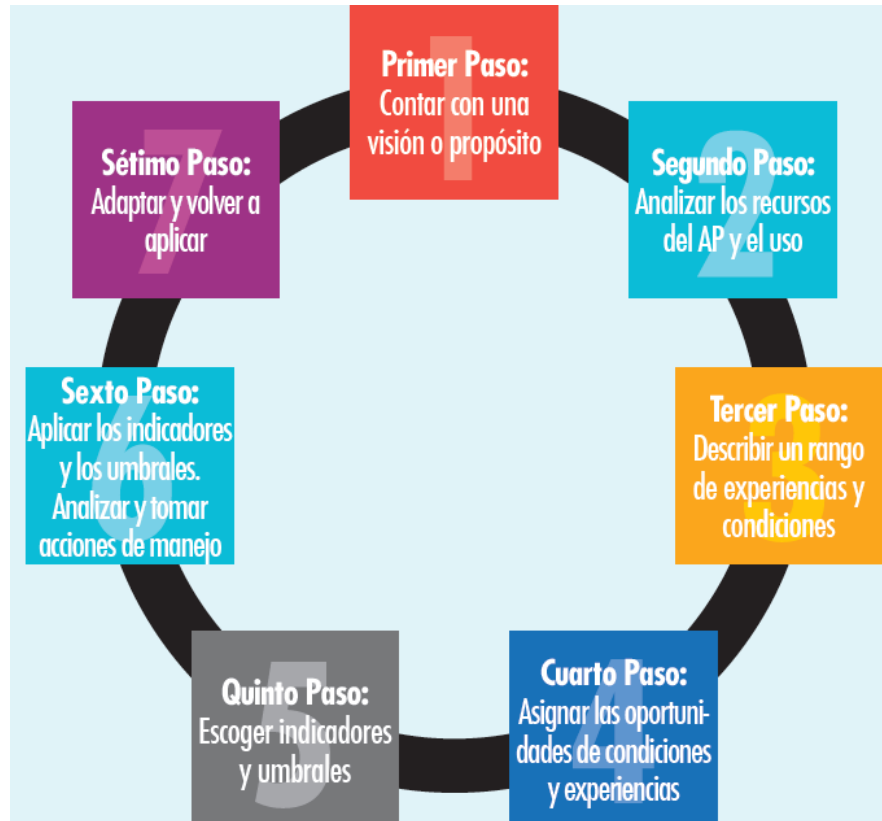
1
Primer Paso:
Contar con una visión o propósito

2
Segundo Paso:
Analizar los recursos del AP y el uso

3
Tercer Paso:
Describir un rango de experiencias y condiciones

4
Cuarto Paso:
Asignar las oportunidades de condiciones y experiencias

5
Quinto Paso:
Escoger indicadores y umbrales

6
Sexto Paso:
Aplicar los indicadores y los umbrales. Analizar y tomar acciones de manejo

7
Sétimo Paso:
Adaptar y volver a aplicar